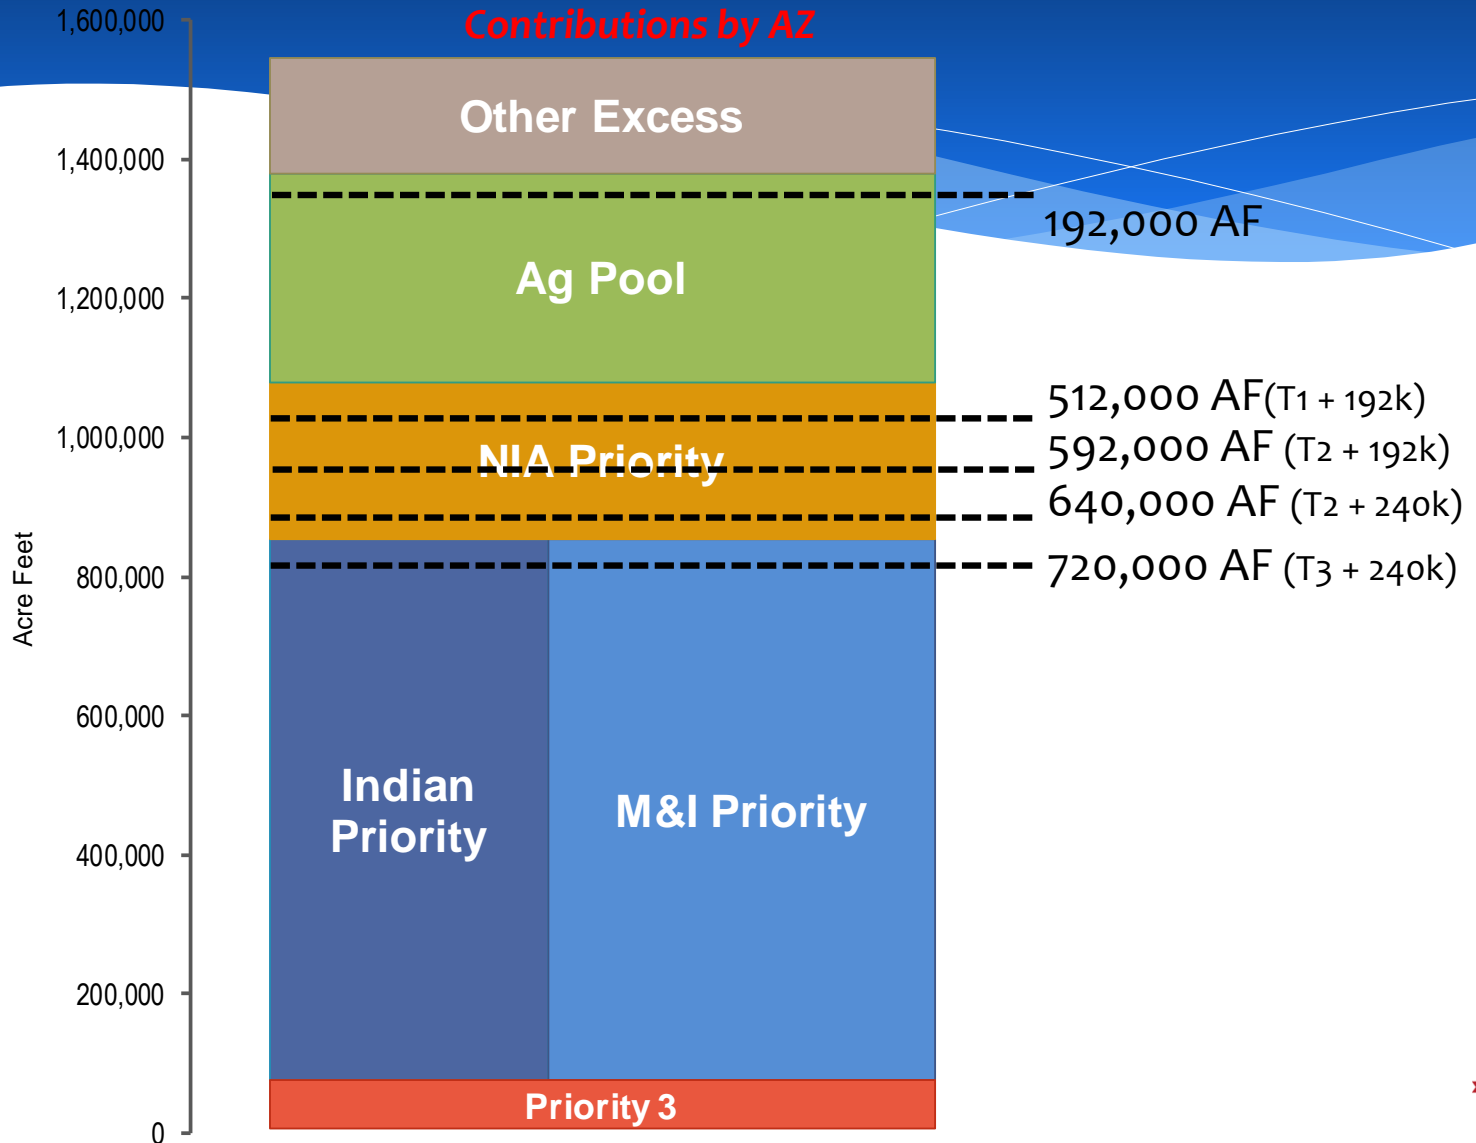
Contributions by AZ

1,600,000
1,400,000
1,200,000
1,000,000
800,000
600,000
400,000
200,000
0

Acre Feet

Other Excess

Ag Pool

NIA Priority

Indian Priority

M&I Priority

Priority 3

192,000 AF
512,000 AF(T1 + 192k)
592,000 AF (T2 + 192k)
640,000 AF (T2 + 240k)
720,000 AF (T3 + 240k)